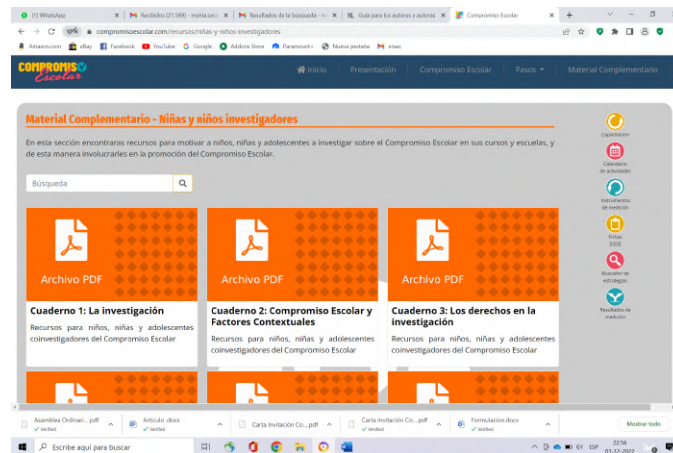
(1) WhatsApp | Recibidos (21.589) - mahia.ca... | Resultados de la búsqueda - ... | Guía para los autores y autoras | Compromiso Escolar

compromisoescolar.com/recursos/niñas-y-niños-investigadores

Amazon.com | eBay | Facebook | YouTube | Google | Adobe Store | Paramount+ | Nueva pestaña | enes

COMPROMISO Escolar

Inicio | Presentación | Compromiso Escolar | Pasos | Material Complementario

Material Complementario - Niñas y niños investigadores

En esta sección encontrarás recursos para motivar a niños, niñas y adolescentes a investigar sobre el Compromiso Escolar en sus cursos y escuelas, y de esta manera involucrarles en la promoción del Compromiso Escolar.

Búsqueda

Archivo PDF

Cuaderno 1: La investigación

Recursos para niños, niñas y adolescentes coinvestigadores del Compromiso Escolar

Archivo PDF

Cuaderno 2: Compromiso Escolar y Factores Contextuales

Recursos para niños, niñas y adolescentes coinvestigadores del Compromiso Escolar

Archivo PDF

Cuaderno 3: Los derechos en la investigación

Recursos para niños, niñas y adolescentes coinvestigadores del Compromiso Escolar

Capacitación

Calendario de actividades

Instrumentos de medición

Fichas EIDE

Buscador de estrategias

Resultados de medición

Asamblea Ordinari....pdf Verified | Articulo .docx Verified | Carta Invitación Co....pdf | Carta Invitación Co....pdf Verified | Formulacion.docx Verified | Mostrar todo

Escribe aquí para buscar

ESP 22:56 01-12-2022